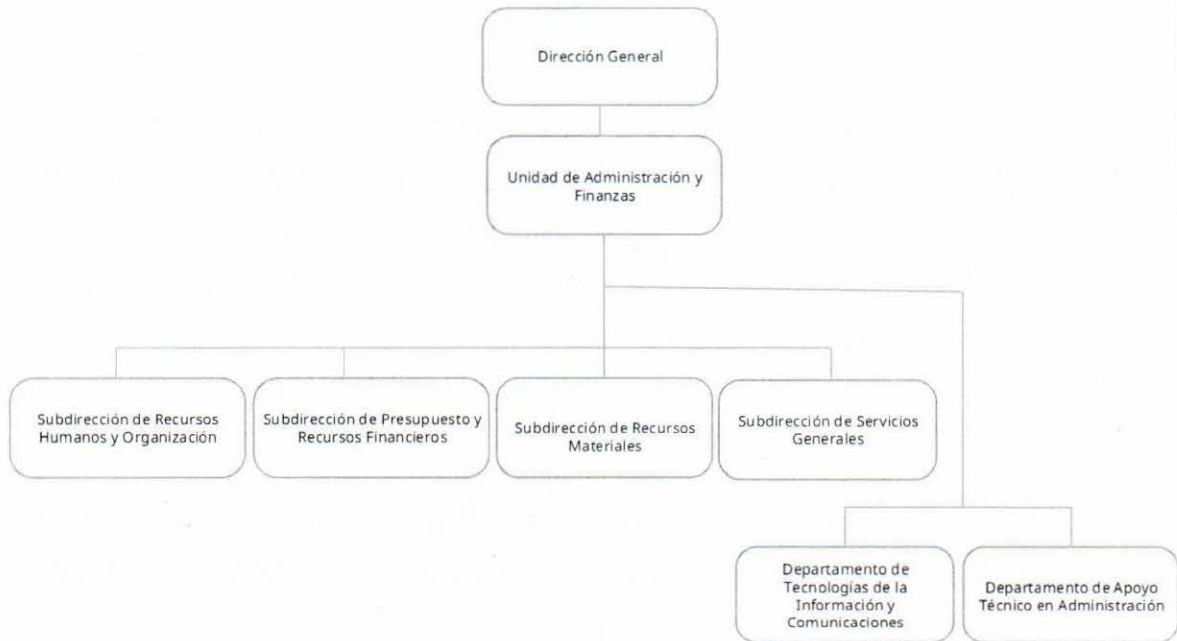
Dirección General

Unidad de Administración y Finanzas

Subdirección de Recursos Humanos y Organización

Subdirección de Presupuesto y Recursos Financieros

Subdirección de Recursos Materiales

Subdirección de Servicios Generales

Departamento de Tecnologías de la Información y Comunicaciones

Departamento de Apoyo Técnico en Administración